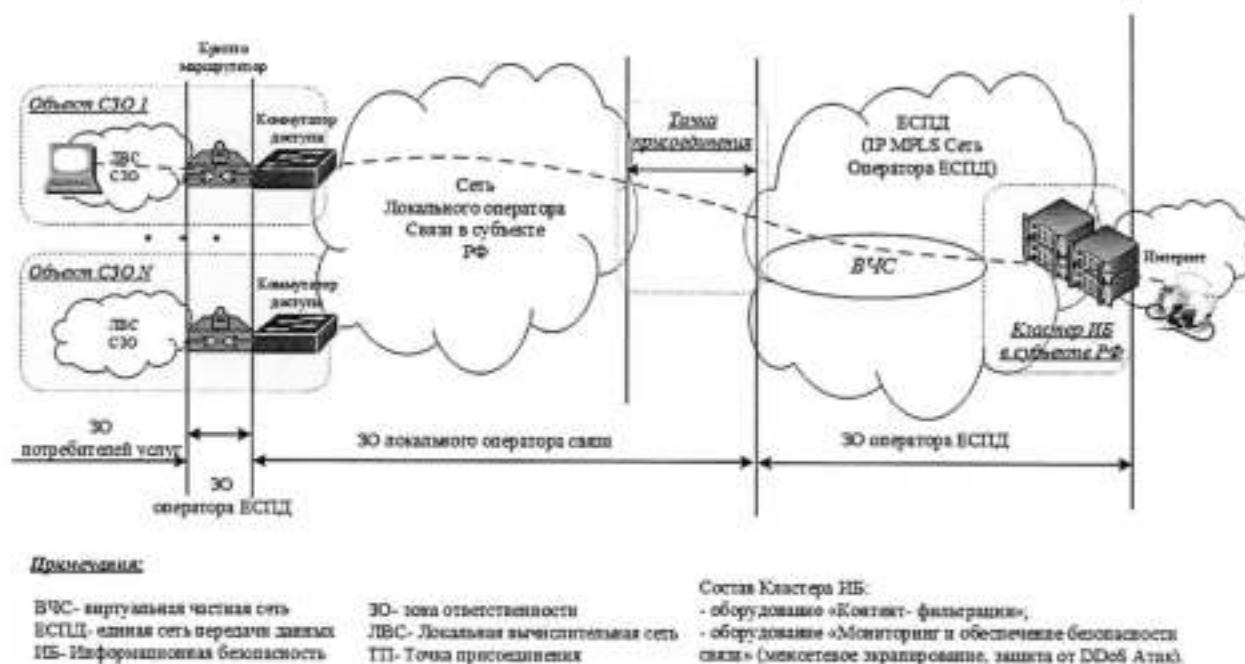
Крипто маршрутизатор

Объект СЗО 1

Коммутатор доступа

ЛВС СЗО

Объект СЗО N

Коммутатор доступа

ЛВС СЗО

Сеть Локального оператора Связи в субъекте РФ

Точка присоединения

ЕСПД (IP MPLS Сеть Оператора ЕСПД)

ВЧС

Интернет

Кластер ИБ в субъекте РФ

ЗО потребителей услуг

ЗО оператора ЕСПД

ЗО локального оператора связи

ЗО оператора ЕСПД

Примечания:

ВЧС- виртуальная частная сеть
ЕСПД- единая сеть передачи данных
ИБ- Информационная безопасность

ЗО- зона ответственности
ЛВС- Локальная вычислительная сеть
ТП- Точка присоединения

Состав Кластера ИБ:
- оборудование «Контент- фильтрации»;
- оборудование «Мониторинг и обеспечение безопасности связи» (межсетевое экранирование, защита от DDoS Атак).